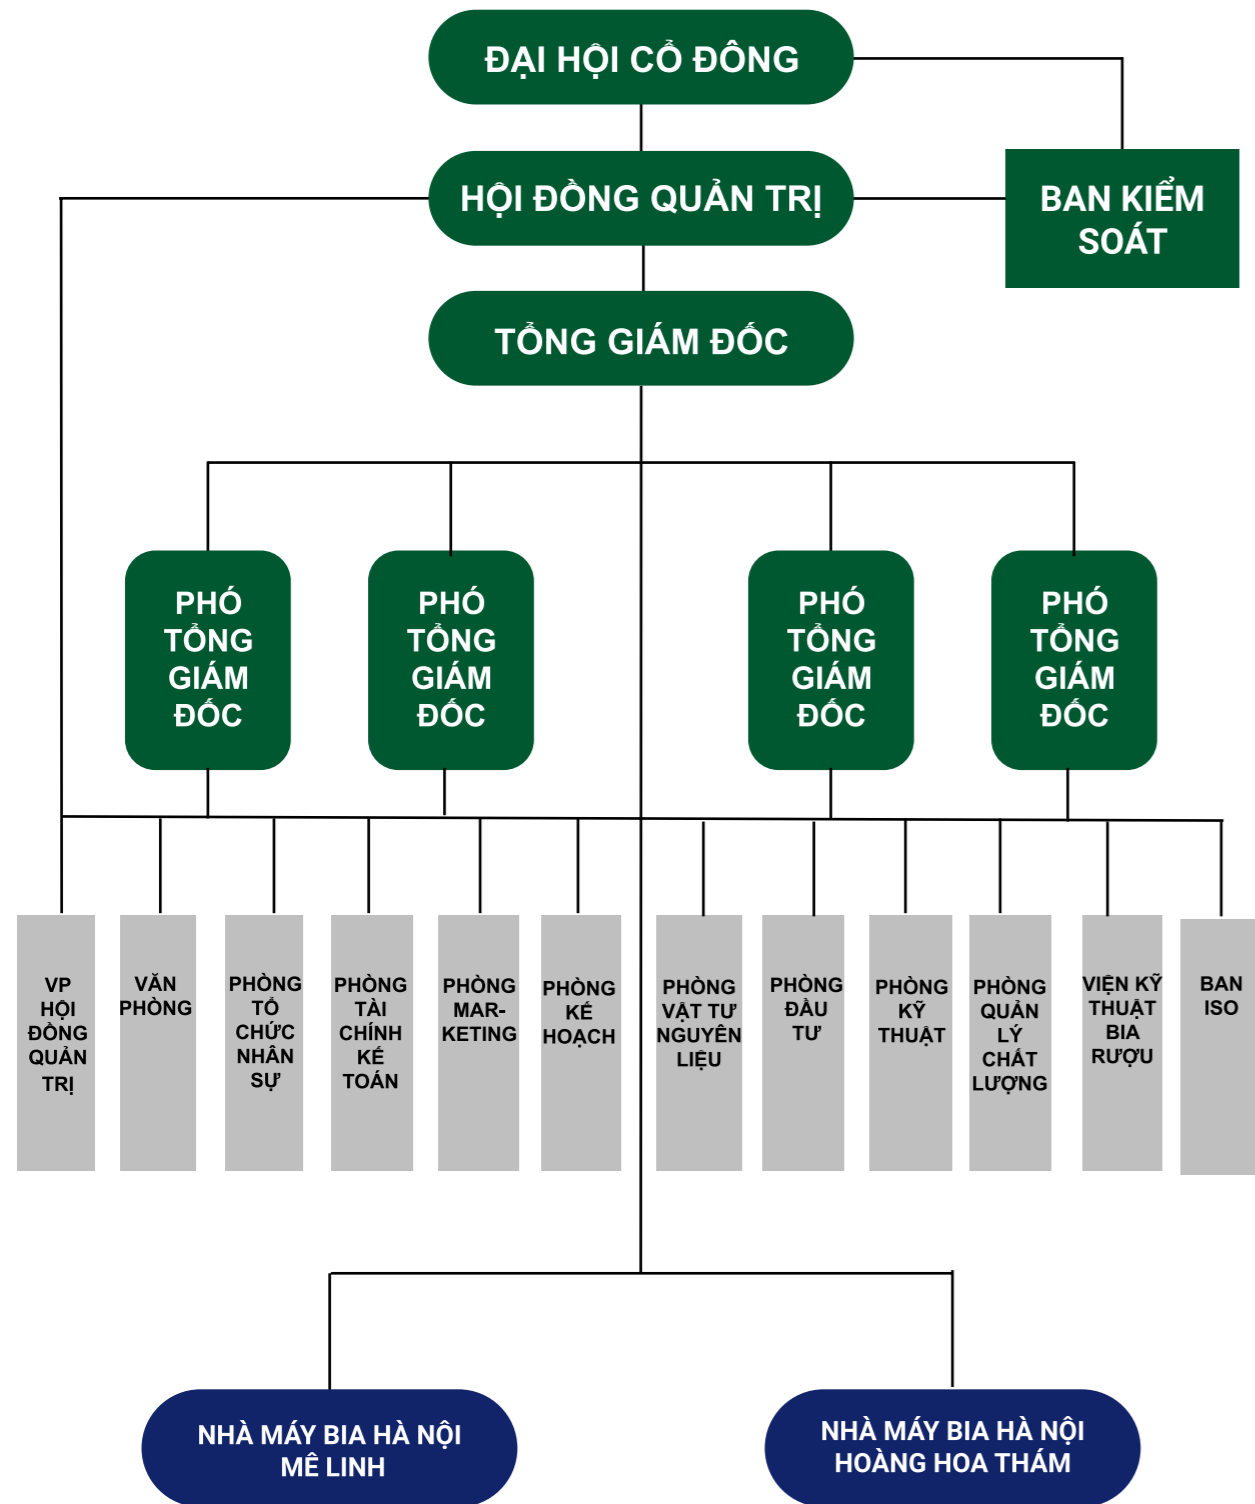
ĐẠI HỘI CỔ ĐÔNG

HỘI ĐỒNG QUẢN TRỊ

BAN KIỂM SOÁT

TỔNG GIÁM ĐỐC

PHÓ TỔNG GIÁM ĐỐC

PHÓ TỔNG GIÁM ĐỐC

PHÓ TỔNG GIÁM ĐỐC

PHÓ TỔNG GIÁM ĐỐC

VP HỘI ĐỒNG QUẢN TRỊ

VĂN PHÒNG

PHÒNG TỔ CHỨC NHÂN SỰ

PHÒNG TÀI CHÍNH KẾ TOÁN

PHÒNG MAR-KETING

PHÒNG KẾ HOẠCH

PHÒNG VẬT TƯ NGUYÊN LIỆU

PHÒNG ĐẦU TƯ

PHÒNG KỸ THUẬT

PHÒNG QUẢN LÝ CHẤT LƯỢNG

VIỆN KỸ THUẬT BIA RƯỢU

BAN ISO

NHÀ MÁY BIA HÀ NỘI MÊ LINH

NHÀ MÁY BIA HÀ NỘI HOÀNG HOA THÁM